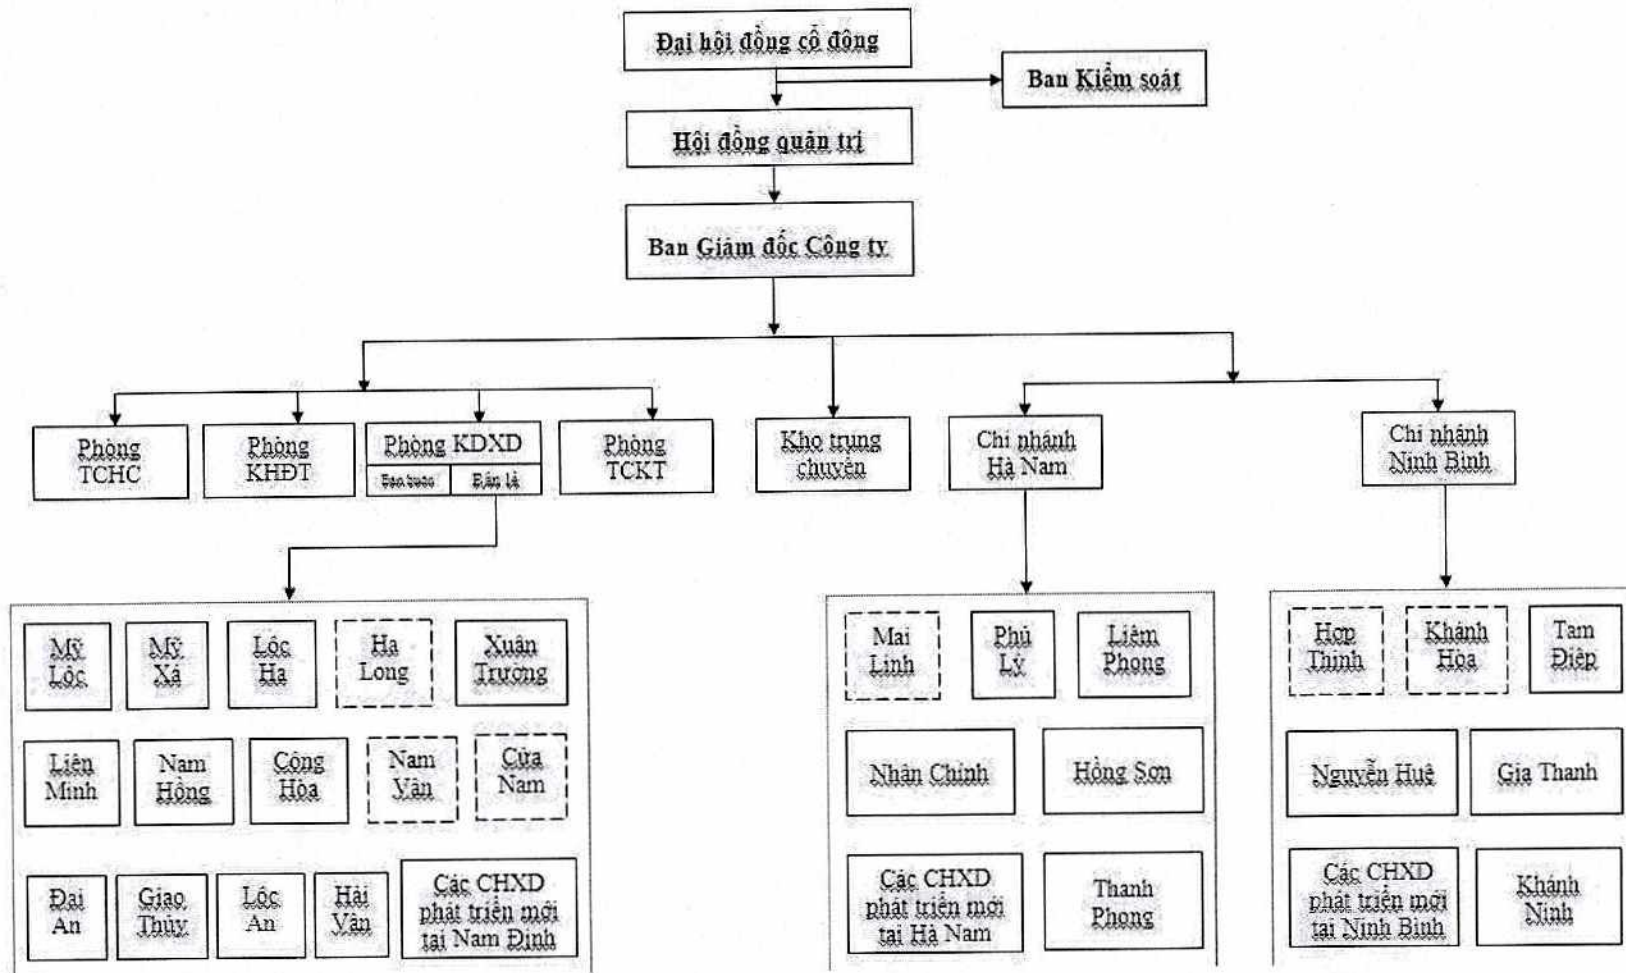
Đại hội đồng cổ đông

Ban Kiểm soát

Hội đồng quản trị

Ban Giám đốc Công ty

Phòng TCHC

Phòng KHĐT

Phòng KDXD

Bán buôn

Bán lẻ

Phòng TCKT

Kho trung chuyển

Chi nhánh Hà Nam

Chi nhánh Ninh Bình

Mỹ Lộc

Mỹ Xá

Lộc Hạ

Hạ Long

Xuân Trường

Liên Minh

Nam Hồng

Cộng Hòa

Nam Vân

Cửa Nam

Đại An

Giao Thủy

Lộc An

Hải Vân

Các CHXD phát triển mới tại Nam Định

Mai Linh

Phủ Lý

Liêm Phong

Nhân Chính

Hồng Sơn

Các CHXD phát triển mới tại Hà Nam

Thanh Phong

Hợp Thịnh

Khánh Hòa

Tam Điệp

Nguyễn Huệ

Gia Thanh

Các CHXD phát triển mới tại Ninh Bình

Khánh Ninh